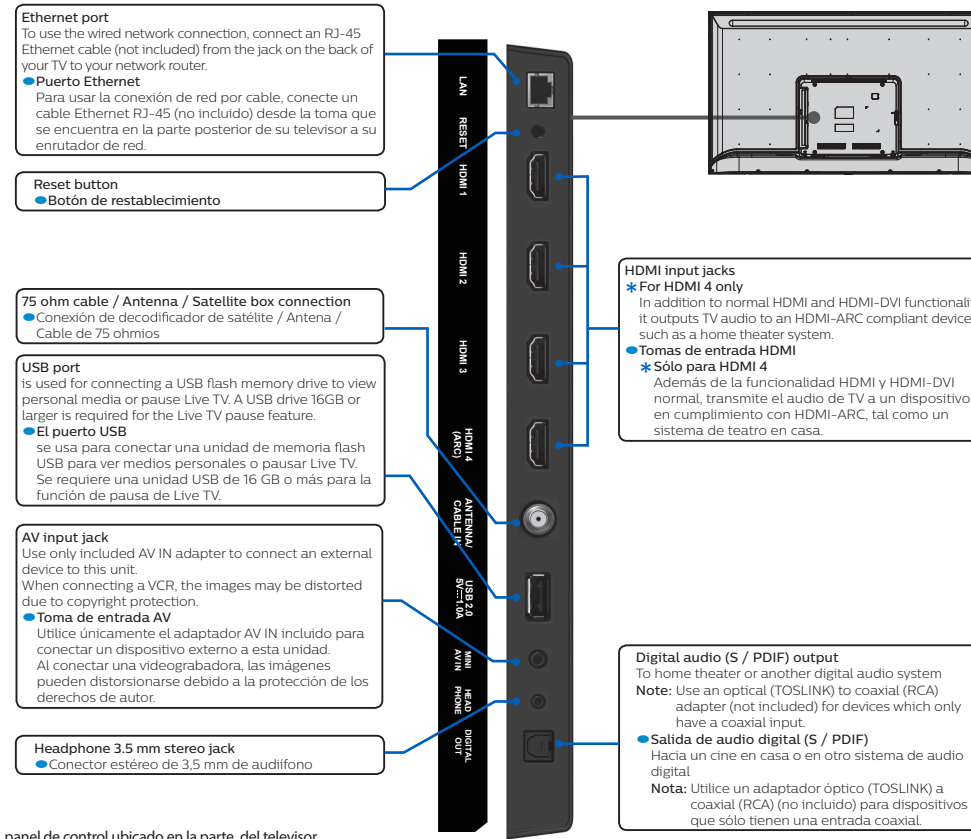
Ethernet port
To use the wired network connection, connect an RJ-45 Ethernet cable (not included) from the jack on the back of your TV to your network router.
Puerto Ethernet
Para usar la conexión de red por cable, conecte un cable Ethernet RJ-45 (no incluido) desde la toma que se encuentra en la parte posterior de su televisor a su enrutador de red.

Reset button
Botón de restablecimiento

75 ohm cable / Antenna / Satellite box connection
Conexión de decodificador de satélite / Antena / Cable de 75 ohmios

USB port
is used for connecting a USB flash memory drive to view personal media or pause Live TV. A USB drive 16GB or larger is required for the Live TV pause feature.
El puerto USB
se usa para conectar una unidad de memoria flash USB para ver medios personales o pausar Live TV. Se requiere una unidad USB de 16 GB o más para la función de pausa de Live TV.

AV input jack
Use only included AV IN adapter to connect an external device to this unit.
When connecting a VCR, the images may be distorted due to copyright protection.
Toma de entrada AV
Utilice únicamente el adaptador AV IN incluido para conectar un dispositivo externo a esta unidad.
Al conectar una videograbadora, las imágenes pueden distorsionarse debido a la protección de los derechos de autor.

Headphone 3.5 mm stereo jack
Conector estéreo de 3,5 mm de audífono

LAN
RESET
HDMI 1
HDMI 2
HDMI 3
HDMI 4 (ARC)
ANTENNA/ CABLE IN
USB 2.0 5V⎓1.0A
MINI AV IN
HEAD PHONE
DIGITAL OUT

HDMI input jacks
*For HDMI 4 only
In addition to normal HDMI and HDMI-DVI functionalit it outputs TV audio to an HDMI-ARC compliant device such as a home theater system.
Tomas de entrada HDMI
*Sólo para HDMI 4
Además de la funcionalidad HDMI y HDMI-DVI normal, transmite el audio de TV a un dispositivo en cumplimiento con HDMI-ARC, tal como un sistema de teatro en casa.

Digital audio (S / PDIF) output
To home theater or another digital audio system
Note: Use an optical (TOSLINK) to coaxial (RCA) adapter (not included) for devices which only have a coaxial input.
Salida de audio digital (S / PDIF)
Hacia un cine en casa o en otro sistema de audio digital
Nota: Utilice un adaptador óptico (TOSLINK) a coaxial (RCA) (no incluido) para dispositivos que sólo tienen una entrada coaxial.

panel de control ubicado en la parte del televisor